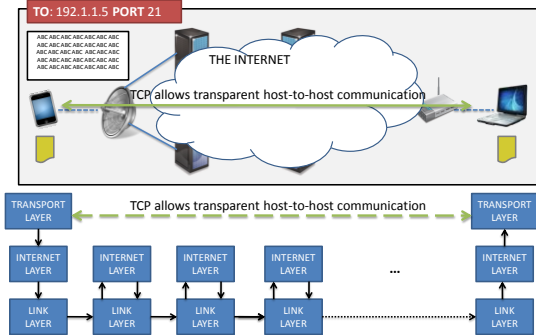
TO: 192.1.1.5 PORT 21

ABC ABC ABC ABC ABC ABC
ABC ABC ABC ABC ABC ABC
ABC ABC ABC ABC ABC ABC
ABC ABC ABC ABC ABC ABC
ABC ABC ABC ABC ABC ABC

THE INTERNET

TCP allows transparent host-to-host communication

TRANSPORT LAYER

TCP allows transparent host-to-host communication

TRANSPORT LAYER

INTERNET LAYER

INTERNET LAYER

INTERNET LAYER

INTERNET LAYER

...

INTERNET LAYER

LINK LAYER

LINK LAYER

LINK LAYER

LINK LAYER

LINK LAYER